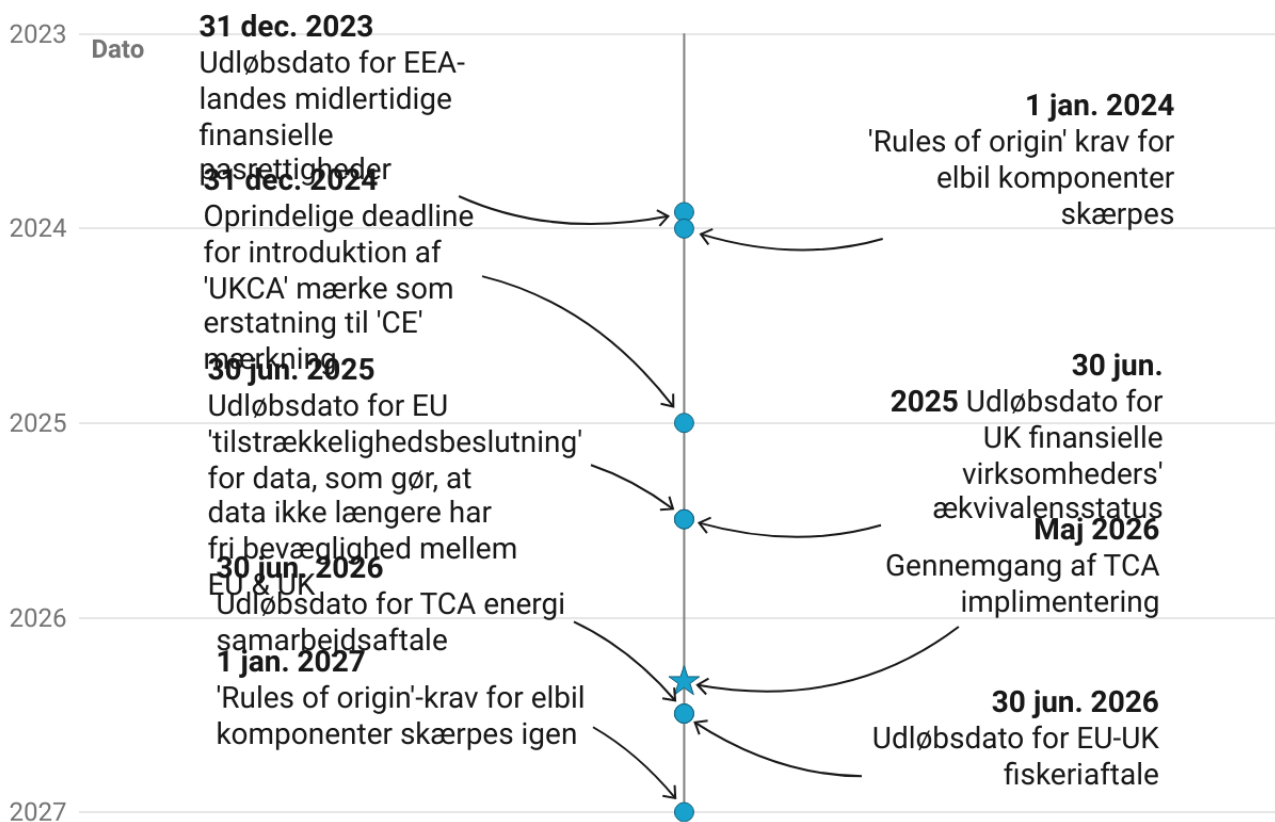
2023
Dato

31 dec. 2023
Udløbsdato for EEA-landes midlertidige finansielle pasrettigheder

1 jan. 2024
'Rules of origin' krav for elbil komponenter skærpes

2024

31 dec. 2024
Oprindelige deadline for introduktion af 'UKCA' mærke som erstatning til 'CE' mærkning

2025

30 jun. 2025
Udløbsdato for EU 'tilstrækkelighedsbeslutning' for data, som gør, at data ikke længere har fri bevæglighed mellem EU & UK

30 jun. 2025 Udløbsdato for UK finansielle virksomheders' ækvivalensstatus

Maj 2026
Gennemgang af TCA implimentering

2026

30 jun. 2026
Udløbsdato for TCA energi samarbejdsaftale

1 jan. 2027
'Rules of origin'-krav for elbil komponenter skærpes igen

30 jun. 2026
Udløbsdato for EU-UK fiskeriaftale

2027